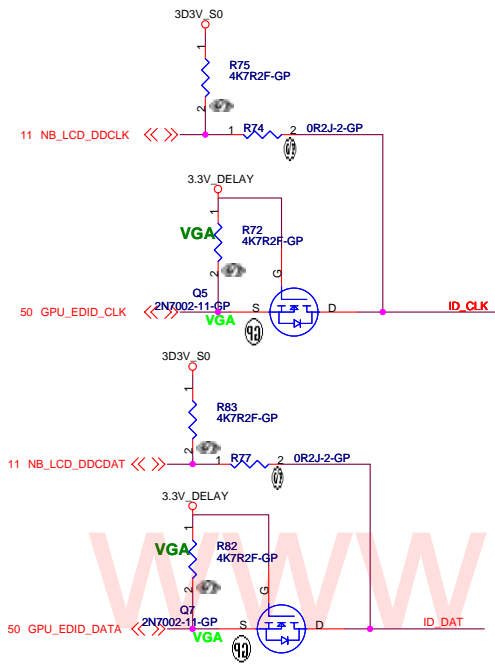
3D3V_S0

1

R75
4K7R2F-GP

2

11 NB_LCD_DDCLK

1 R74 2 0R2J-2-GP

3.3V_DELAY

1

VGA

R72
4K7R2F-GP

2

G

Q5
2N7002-11-GP

S

D

50 GPU_EDID_CLK

VGA

ID_CLK

3D3V_S0

1

R83
4K7R2F-GP

2

11 NB_LCD_DDCDAT

1 R77 2 0R2J-2-GP

3.3V_DELAY

1

VGA

R82
4K7R2F-GP

2

G

Q7
2N7002-11-GP

S

D

50 GPU_EDID_DATA

VGA

ID_DAT

WWW